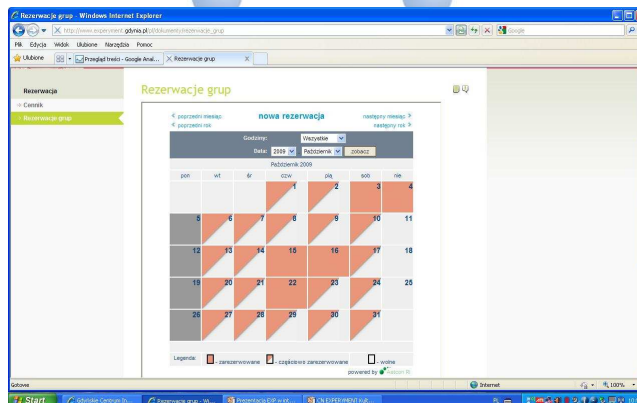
Rezerwacja grup - Windows Internet Explorer

http://www.experyment.gdynia.pl/pl/dokumenty/rezerwacje_grup

Google

Plik Edycja Widok Ulubione Narzędzia Pomoc

Ulubione | Przegląd treści - Google Anal... | Rezerwacje grup

Rezerwacja

» Cennik

» Rezerwacje grup

Rezerwacje grup

« poprzedni miesiąc
« poprzedni rok

nowa rezerwacja

następny miesiąc »
następny rok »

Godziny: Wszystkie

Data: 2009 Październik zobacz

Październik 2009

| pon | wt | śr | czw | pią | sob | nie |
|---|---|---|---|---|---|---|
| | | | 1 | 2 | 3 | 4 |
| 5 | 6 | 7 | 8 | 9 | 10 | 11 |
| 12 | 13 | 14 | 15 | 16 | 17 | 18 |
| 19 | 20 | 21 | 22 | 23 | 24 | 25 |
| 26 | 27 | 28 | 29 | 30 | 31 | |

Legenda: - zarezerwowane - częściowo zarezerwowane - wolne

powered by maxon RI

Gotowe

Internet

100%

Start | Gdyńskie Centrum In... | Rezerwacje grup - Wi... | Prezentacja EXP w int... | CN EXPERYMENT w ot...